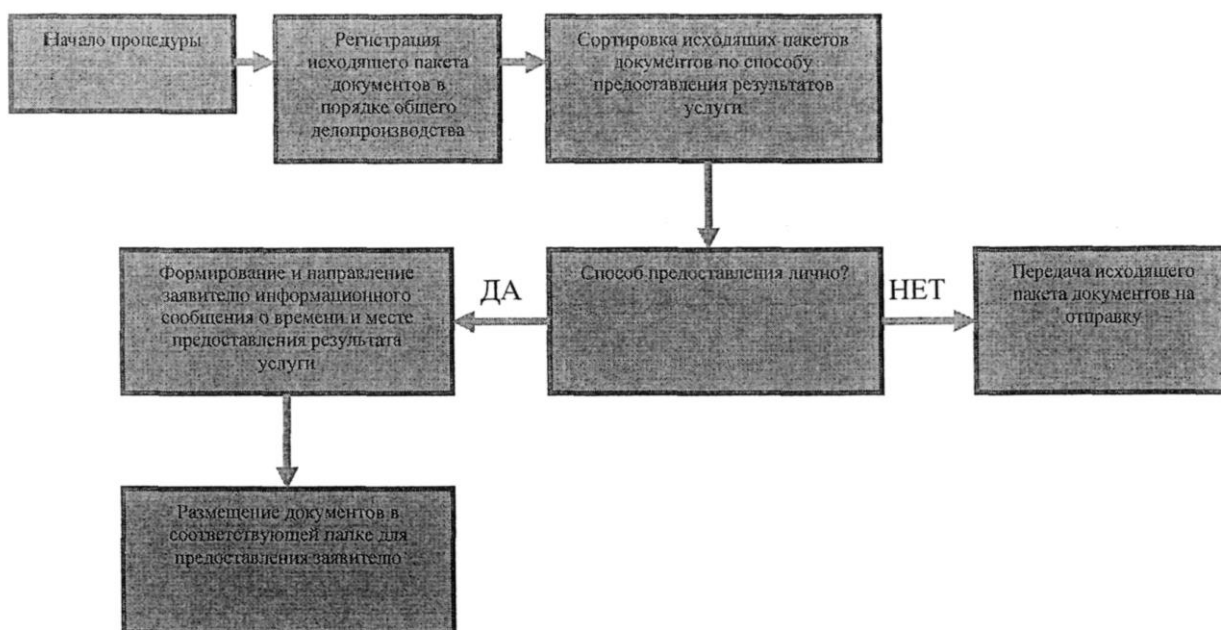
Начало процедуры

Регистрация исходящего пакета документов в порядке общего делопроизводства

Сортировка исходящих пакетов документов по способу предоставления результатов услуги

Способ предоставления лично?

ДА

Формирование и направление заявителю информационного сообщения о времени и месте предоставления результата услуги

НЕТ

Передача исходящего пакета документов на отправку

Размещение документов в соответствующей папке для предоставления заявителю